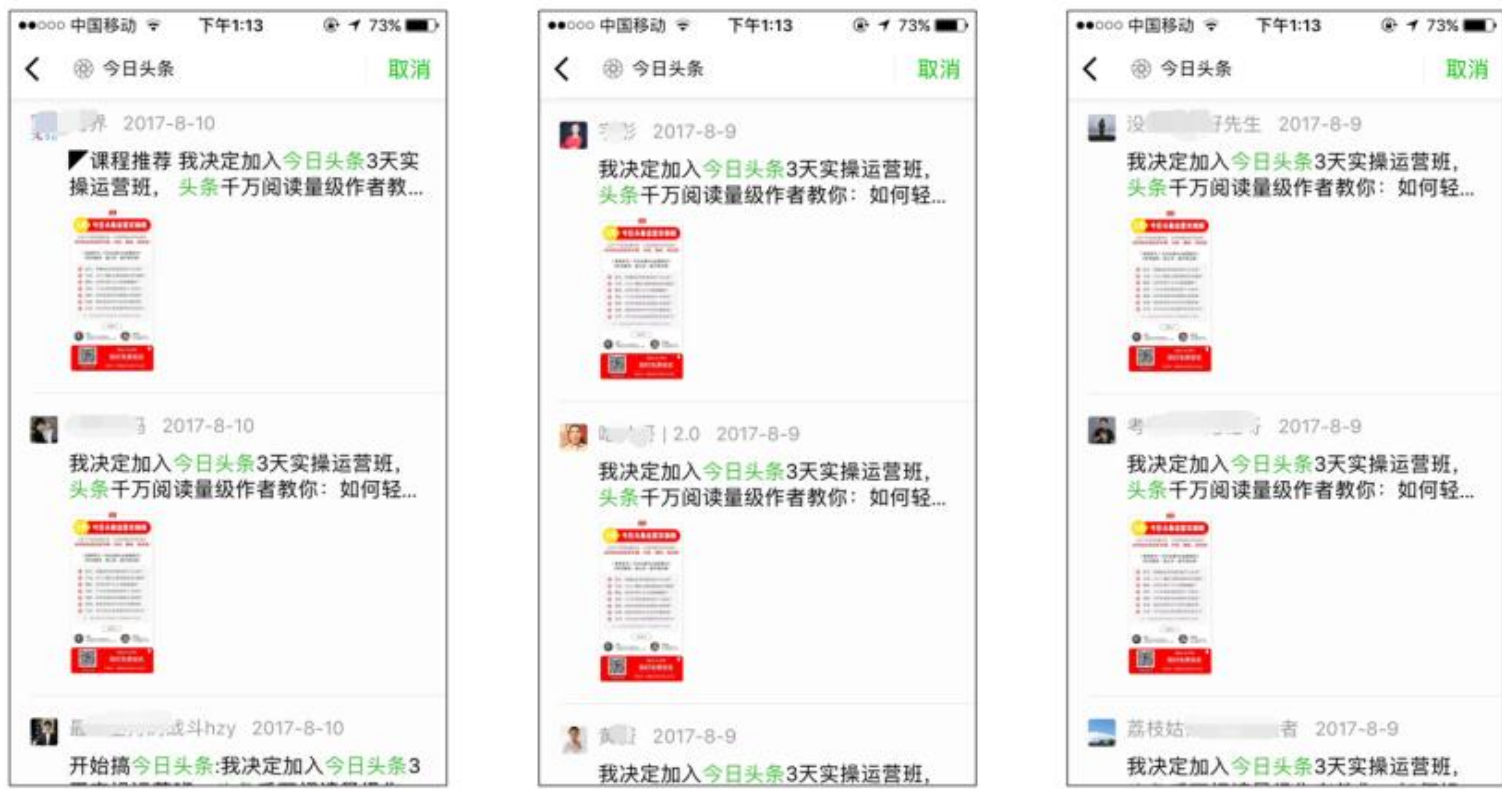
●●○○○ 中国移动 下午1:13 73%

今日头条 取消

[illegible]界 2017-8-10

◤课程推荐 我决定加入今日头条3天实操运营班，头条千万阅读量级作者教...

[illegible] 2017-8-10

我决定加入今日头条3天实操运营班，头条千万阅读量级作者教你：如何轻...

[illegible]战斗hzy 2017-8-10

开始搞今日头条:我决定加入今日头条3

●●○○○ 中国移动 下午1:13 73%

今日头条 取消

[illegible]彭 2017-8-9

我决定加入今日头条3天实操运营班，头条千万阅读量级作者教你：如何轻...

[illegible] | 2.0 2017-8-9

我决定加入今日头条3天实操运营班，头条千万阅读量级作者教你：如何轻...

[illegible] 2017-8-9

我决定加入今日头条3天实操运营班，

●●○○○ 中国移动 下午1:13 73%

今日头条 取消

没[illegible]好先生 2017-8-9

我决定加入今日头条3天实操运营班，头条千万阅读量级作者教你：如何轻...

考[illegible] 2017-8-9

我决定加入今日头条3天实操运营班，头条千万阅读量级作者教你：如何轻...

荔枝姑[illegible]者 2017-8-9

我决定加入今日头条3天实操运营班，